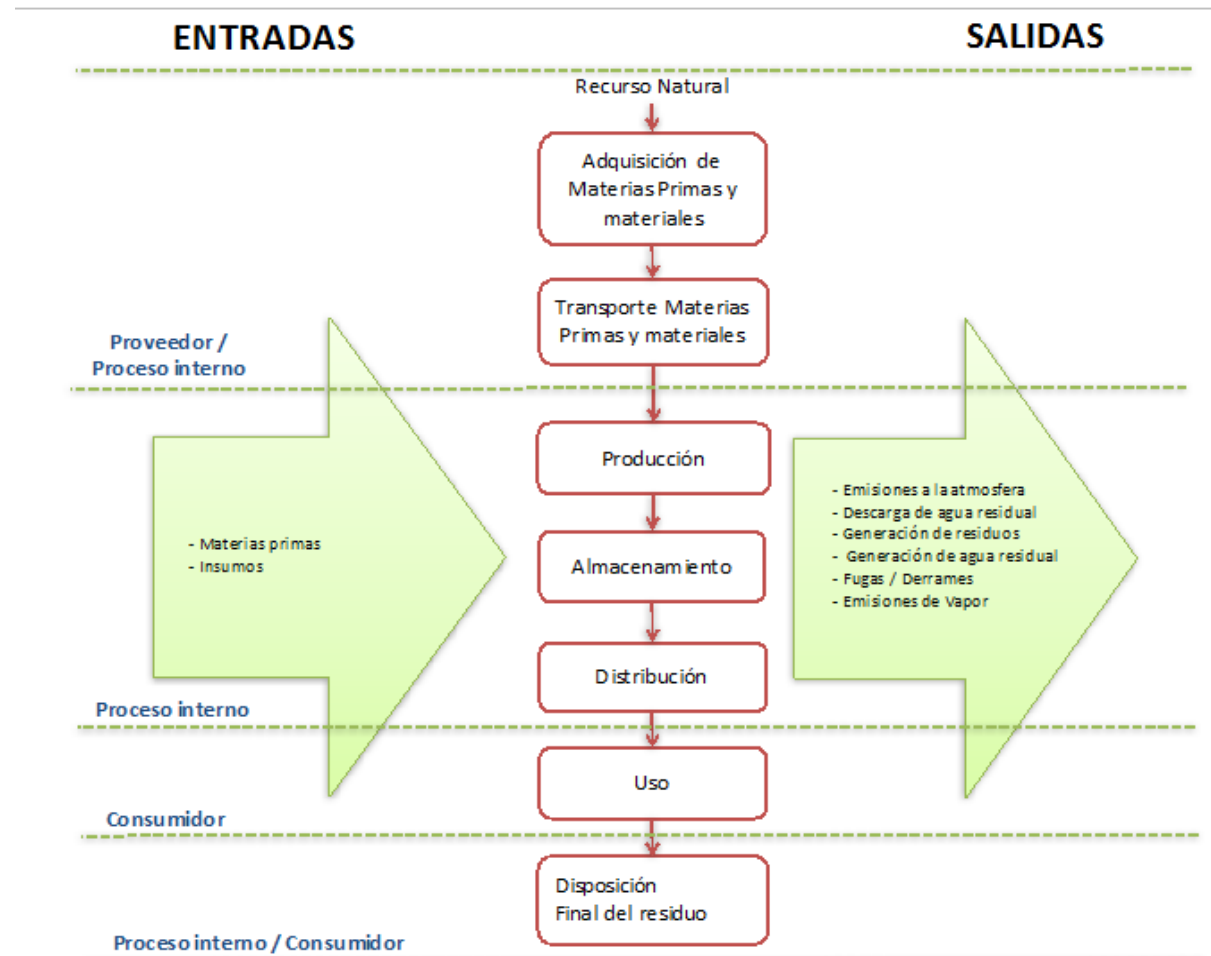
ENTRADAS

SALIDAS

Recurso Natural

Adquisición de Materias Primas y materiales

Transporte Materias Primas y materiales

Proveedor / Proceso interno

Producción

- Materias primas
- Insumos

Almacenamiento

- Emisiones a la atmosfera
- Descarga de agua residual
- Generación de residuos
- Generación de agua residual
- Fugas / Derrames
- Emisiones de Vapor

Distribución

Proceso interno

Uso

Consumidor

Disposición Final del residuo

Proceso interno / Consumidor